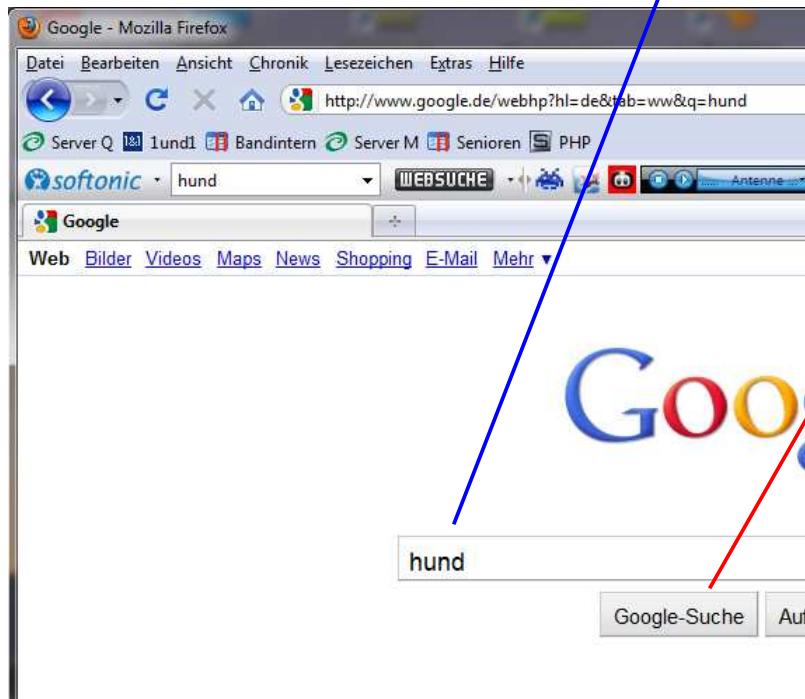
Google - Mozilla Firefox

Datei Bearbeiten Ansicht Chronik Lesezeichen Extras Hilfe

http://www.google.de/webhp?hl=de&tab=ww&q=hund

Server Q 1und1 Bandintern Server M Senioren PHP

softonic hund WEBSUCHE Antenne

Google

Web Bilder Videos Maps News Shopping E-Mail Mehr ▾

Goog

hund

Google-Suche Au